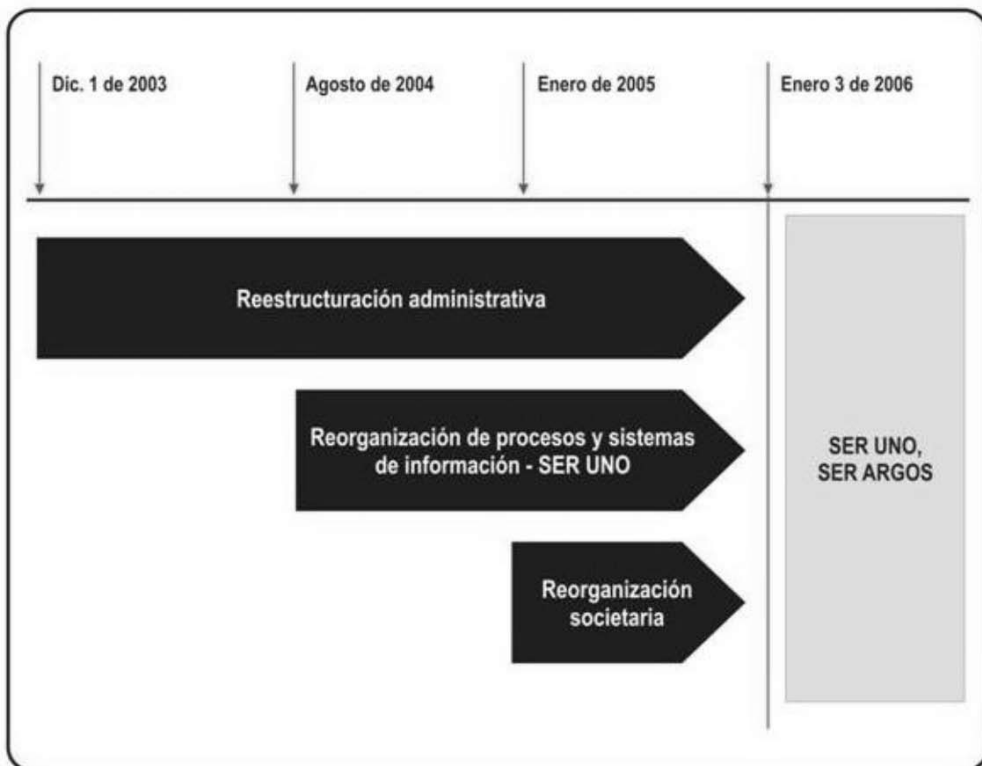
Dic. 1 de 2003

Agosto de 2004

Enero de 2005

Enero 3 de 2006

Reestructuración administrativa

Reorganización de procesos y sistemas de información - SER UNO

Reorganización societaria

SER UNO, SER ARGOS